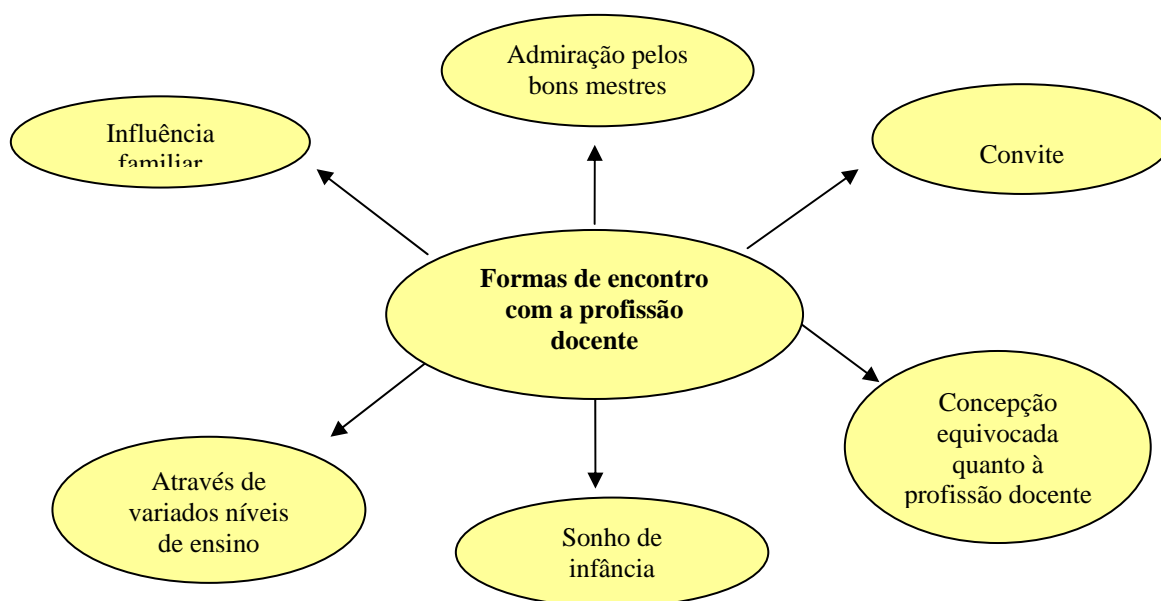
Admiração pelos bons mestres

Influência familiar

Convite

Formas de encontro com a profissão docente

Concepção equivocada quanto à profissão docente

Através de variados níveis de ensino

Sonho de infância